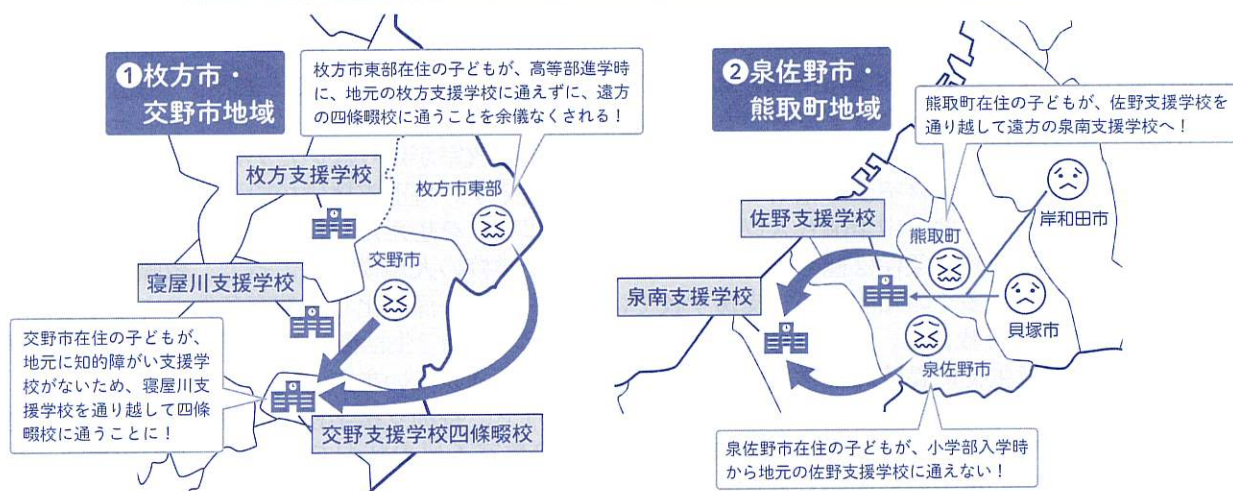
❶枚方市・交野市地域

枚方市東部在住の子どもが、高等部進学時に、地元の枚方支援学校に通えずに、遠方の四條畷校に通うことを余儀なくされる！

枚方支援学校

枚方市東部

交野市

寝屋川支援学校

交野市在住の子どもが、地元に知的障がい支援学校がないため、寝屋川支援学校を通り越して四條畷校に通うことに！

交野支援学校四條畷校

❷泉佐野市・熊取町地域

熊取町在住の子どもが、佐野支援学校を通り越して遠方の泉南支援学校へ！

佐野支援学校

熊取町

岸和田市

泉南支援学校

貝塚市

泉佐野市

泉佐野市在住の子どもが、小学部入学時から地元の佐野支援学校に通えない！